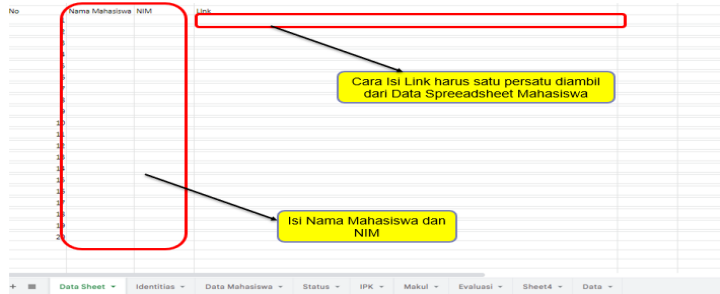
| No | Nama Mahasiswa | NIM | Link |
|---|---|---|---|
| 1 | | | |
| 2 | | | |
| 3 | | | |
| 4 | | | |
| 5 | | | |
| 6 | | | |
| 7 | | | |
| 8 | | | |
| 9 | | | |
| 10 | | | |
| 11 | | | |
| 12 | | | |
| 13 | | | |
| 14 | | | |
| 15 | | | |
| 16 | | | |
| 17 | | | |
| 18 | | | |
| 19 | | | |
| 20 | | | |

Cara Isi Link harus satu persatu diambil dari Data Spreeadsheet Mahasiswa

Isi Nama Mahasiswa dan NIM

Data Sheet ▾ | Identitas ▾ | Data Mahasiswa ▾ | Status ▾ | IPK ▾ | Makul ▾ | Evaluasi ▾ | Sheet4 ▾ | Data ▾